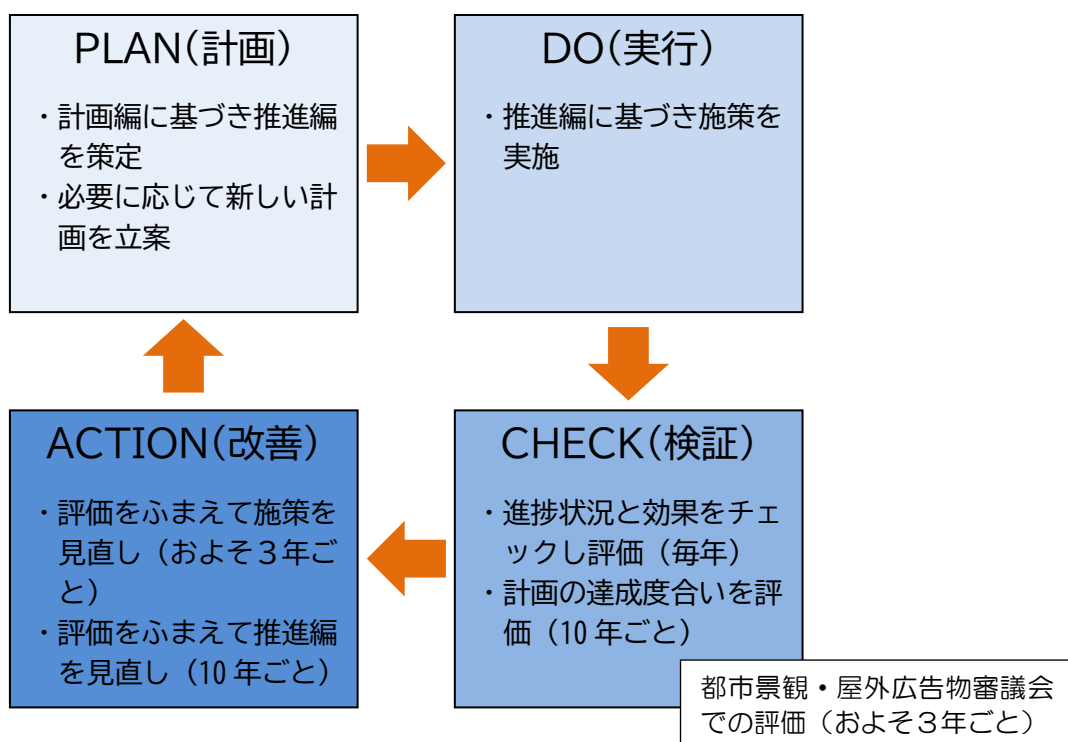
PLAN(計画)

・計画編に基づき推進編を策定
・必要に応じて新しい計画を立案

DO(実行)

・推進編に基づき施策を実施

CHECK(検証)

・進捗状況と効果をチェックし評価（毎年）
・計画の達成度合いを評価（10 年ごと）

ACTION(改善)

・評価をふまえて施策を見直し（およそ３年ごと）
・評価をふまえて推進編を見直し（10 年ごと）

都市景観・屋外広告物審議会での評価（およそ３年ごと）